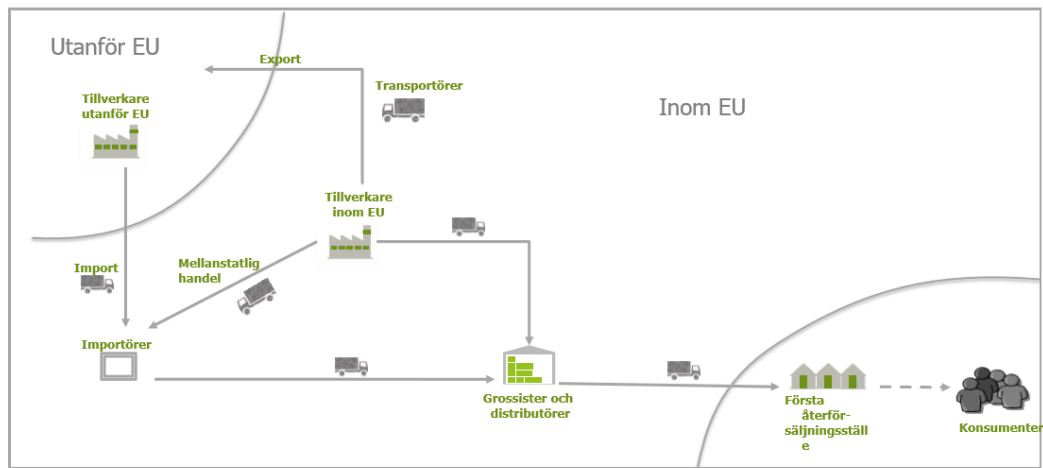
Utanför EU

Export

Transportörer

Inom EU

Tillverkare utanför EU

Tillverkare inom EU

Import

Mellanstatlig handel

Importörer

Grossister och distributörer

Första återförsäljningsställe

Konsumenter